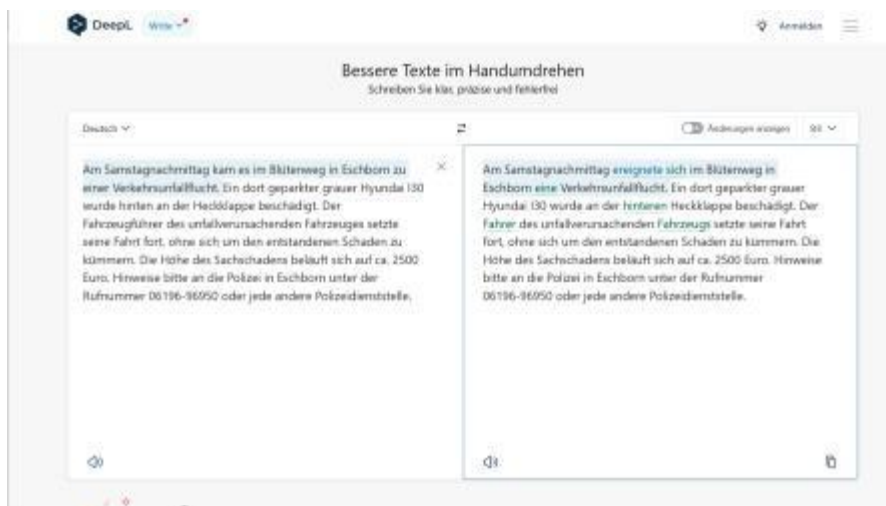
DeepL Write

Anmelden

Bessere Texte im Handumdrehen
Schreiben Sie klar, präzise und fehlerfrei

Deutsch

Änderungen anzeigen

Am Samstagnachmittag kam es im Blütenweg in Eschborn zu einer Verkehrsunfallflucht. Ein dort geparkter grauer Hyundai I30 wurde hinten an der Heckklappe beschädigt. Der Fahrzeugführer des unfallverursachenden Fahrzeuges setzte seine Fahrt fort, ohne sich um den entstandenen Schaden zu kümmern. Die Höhe des Sachschadens beläuft sich auf ca. 2500 Euro. Hinweise bitte an die Polizei in Eschborn unter der Rufnummer 06196-96950 oder jede andere Polizeidienststelle.

Am Samstagnachmittag ereignete sich im Blütenweg in Eschborn eine Verkehrsunfallflucht. Ein dort geparkter grauer Hyundai I30 wurde an der hinteren Heckklappe beschädigt. Der Fahrer des unfallverursachenden Fahrzeugs setzte seine Fahrt fort, ohne sich um den entstandenen Schaden zu kümmern. Die Höhe des Sachschadens beläuft sich auf ca. 2500 Euro. Hinweise bitte an die Polizei in Eschborn unter der Rufnummer 06196-96950 oder jede andere Polizeidienststelle.